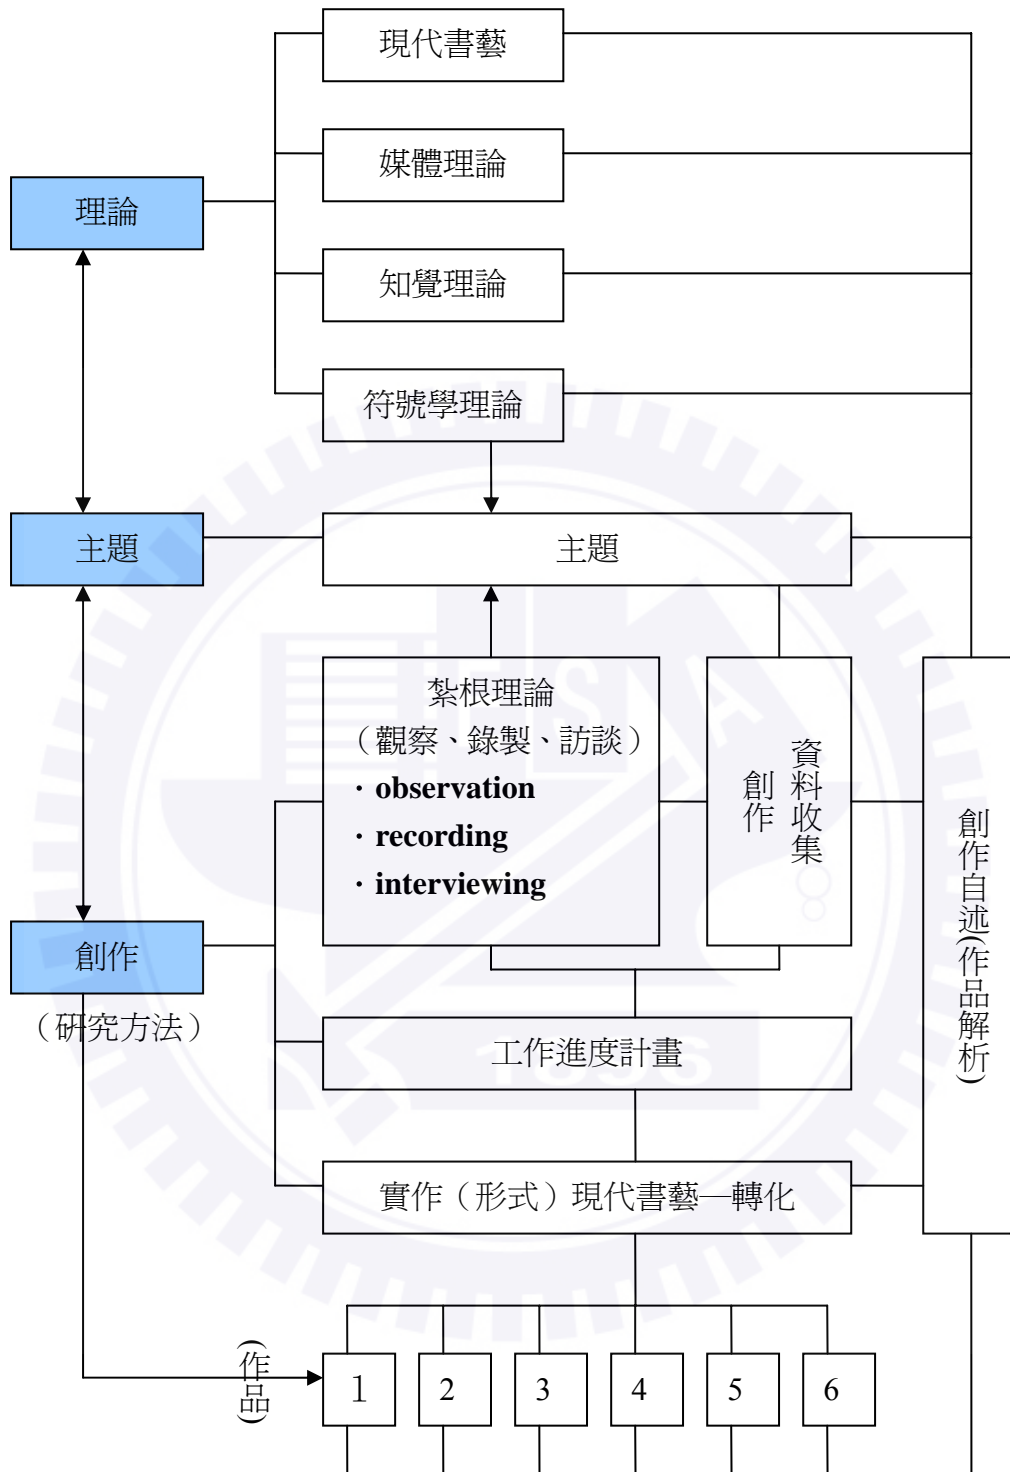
現代書藝

媒體理論

理論

知覺理論

符號學理論

主題

主題

紮根理論
（觀察、錄製、訪談）
· **observation**
· **recording**
· **interviewing**

資料收集

創作

創作自述(作品解析)

創作

（研究方法）

工作進度計畫

實作（形式）現代書藝—轉化

(作品)

1

2

3

4

5

6